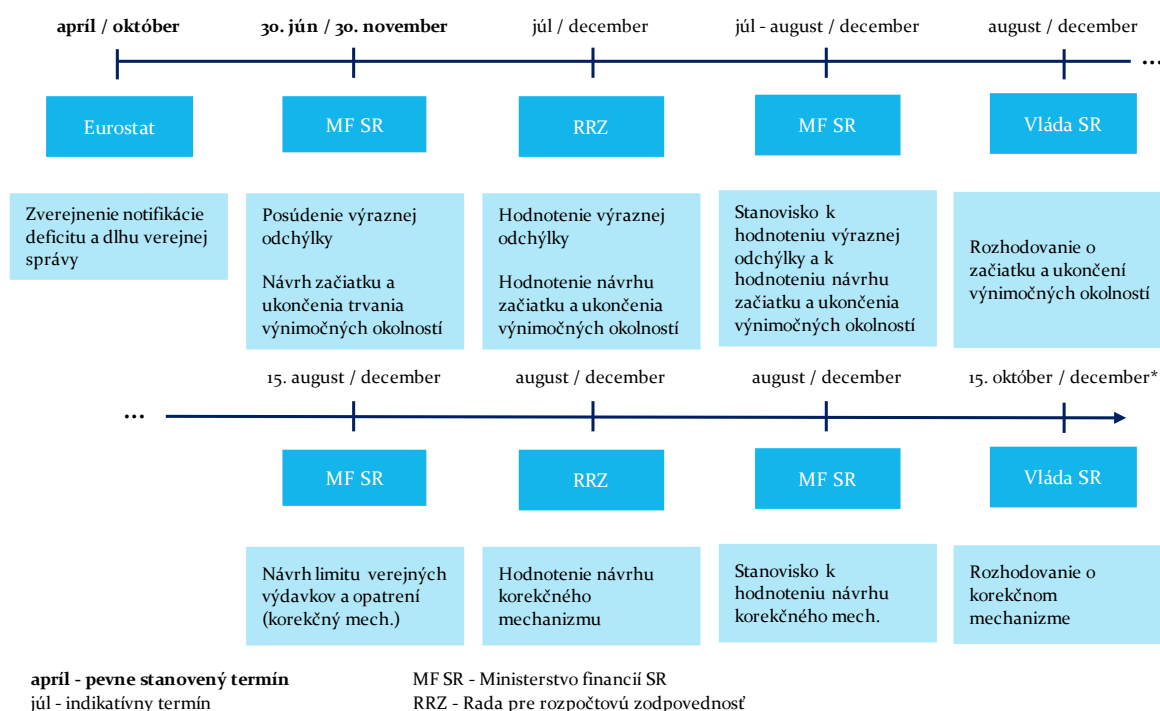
apríl / október

30. jún / 30. november

júl / december

júl - august / december

august / december

...

Eurostat

MF SR

RRZ

MF SR

Vláda SR

Zverejnenie notifikácie deficitu a dlhu verejnej správy

Posúdenie výraznej odchýlky

Návrh začiatku a ukončenia trvania výnimočných okolností

Hodnotenie výraznej odchýlky

Hodnotenie návrhu začiatku a ukončenia výnimočných okolností

Stanovisko k hodnoteniu výraznej odchýlky a k hodnoteniu návrhu začiatku a ukončenia výnimočných okolností

Rozhodovanie o začiatku a ukončení výnimočných okolností

15. august / december

august / december

august / december

15. október / december*

...

MF SR

RRZ

MF SR

Vláda SR

Návrh limitu verejných výdavkov a opatrení (korekčný mech.)

Hodnotenie návrhu korekčného mechanizmu

Stanovisko k hodnoteniu návrhu korekčného mech.

Rozhodovanie o korekčnom mechanizme

apríl - pevne stanovený termín
júl - indikatívny termín

MF SR - Ministerstvo financií SR
RRZ - Rada pre rozpočtovú zodpovednosť